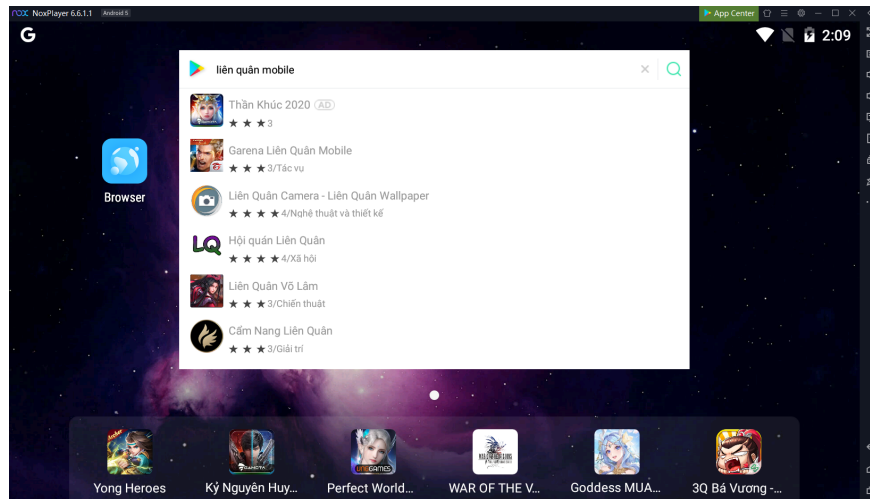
nox NoxPlayer 6.6.1.1 Android 5

App Center

2:09

liên quân mobile

Thần Khúc 2020 AD
★ ★ ★3

Garena Liên Quân Mobile
★ ★ ★3/Tác vụ

Liên Quân Camera - Liên Quân Wallpaper
★ ★ ★ ★4/Nghệ thuật và thiết kế

Hội quán Liên Quân
★ ★ ★ ★4/Xã hội

Liên Quân Võ Lâm
★ ★ ★3/Chiến thuật

Cẩm Nang Liên Quân
★ ★ ★3/Giải trí

Browser

Yong Heroes

Kỷ Nguyên Huy...

Perfect World...

WAR OF THE V...

Goddess MUA...

3Q Bá Vương -...